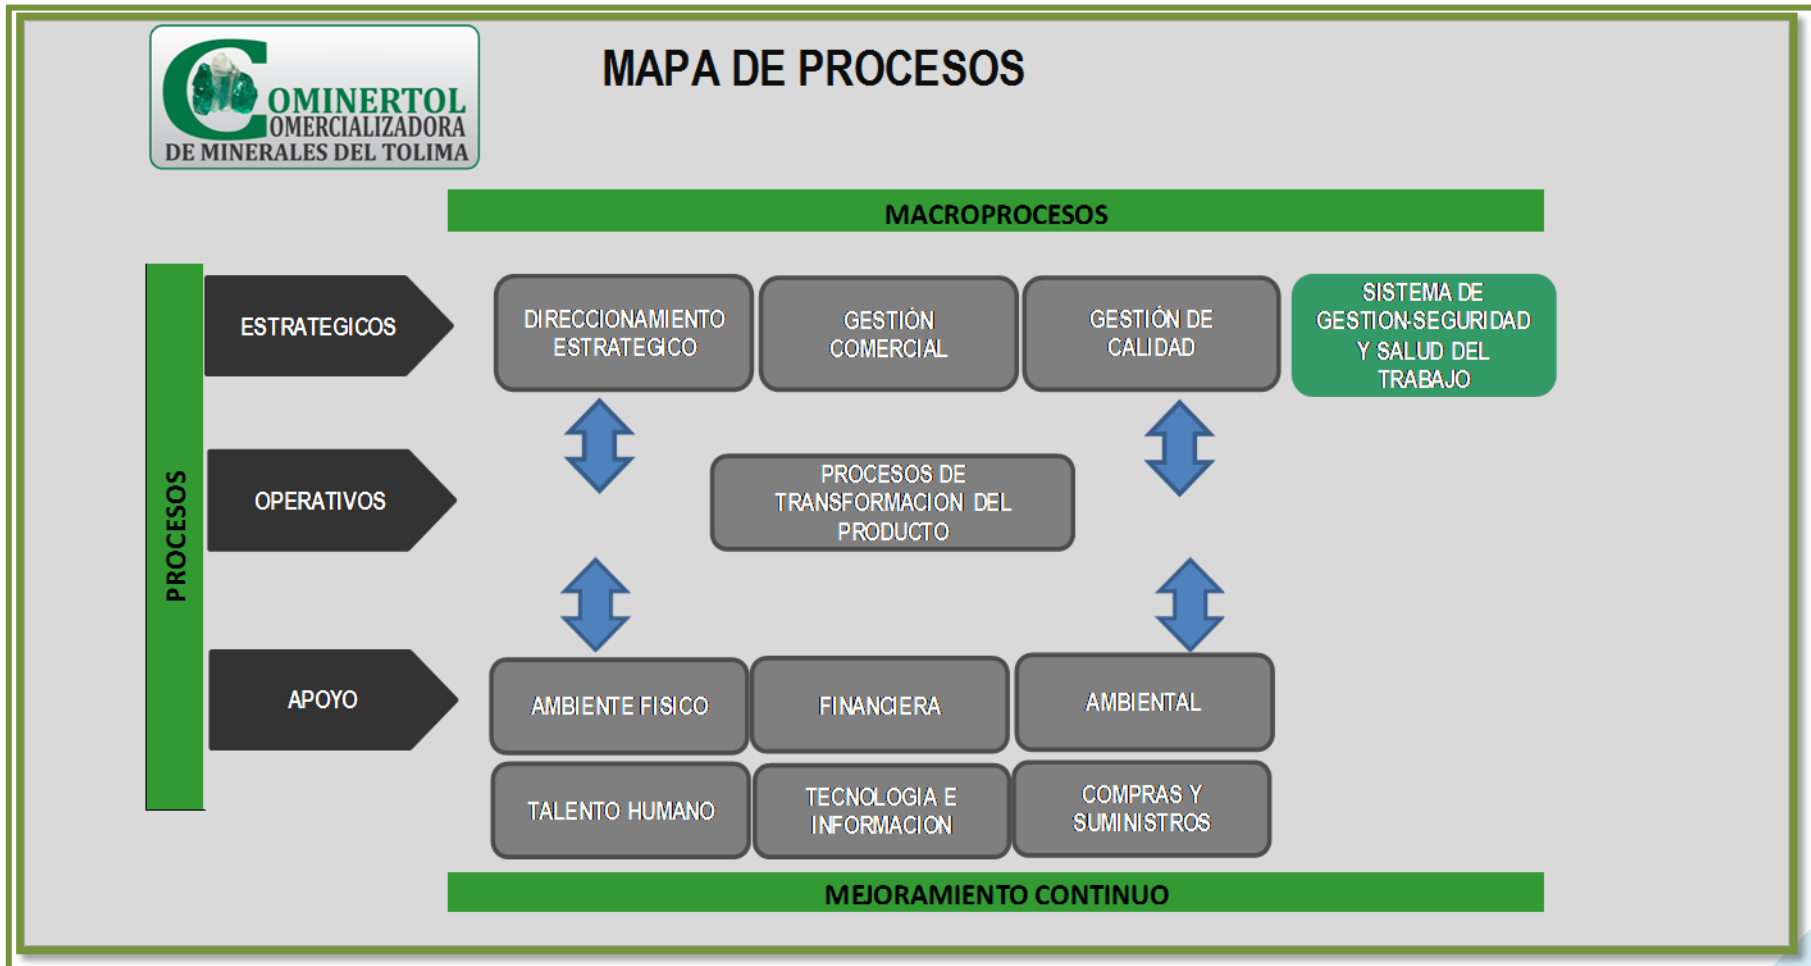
COMINERTOL
COMERCIALIZADORA
DE MINERALES DEL TOLIMA

MAPA DE PROCESOS

MACROPROCESOS

PROCESOS

ESTRATEGICOS

DIRECCIONAMIENTO ESTRATEGICO

GESTIÓN COMERCIAL

GESTIÓN DE CALIDAD

SISTEMA DE GESTION-SEGURIDAD Y SALUD DEL TRABAJO

OPERATIVOS

PROCESOS DE TRANSFORMACION DEL PRODUCTO

APOYO

AMBIENTE FISICO

FINANCIERA

AMBIENTAL

TALENTO HUMANO

TECNOLOGIA E INFORMACION

COMPRAS Y SUMINISTROS

MEJORAMIENTO CONTINUO